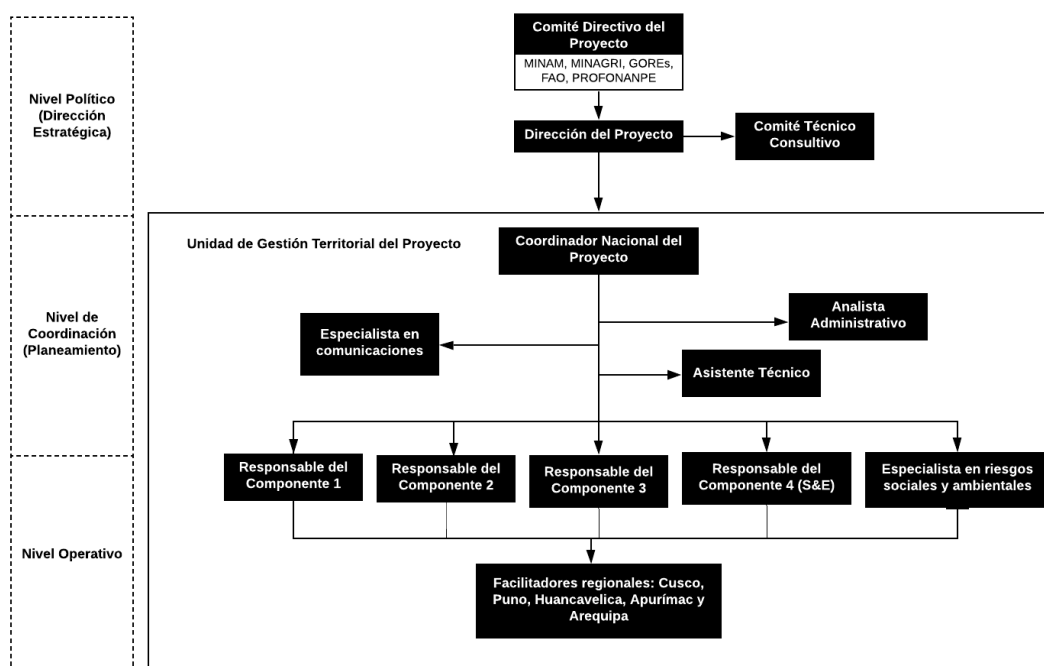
Nivel Político (Dirección Estratégica)

Nivel de Coordinación (Planeamiento)

Nivel Operativo

Comité Directivo del Proyecto

MINAM, MINAGRI, GOREs, FAO, PROFONANPE

Dirección del Proyecto

Comité Técnico Consultivo

Unidad de Gestión Territorial del Proyecto

Coordinador Nacional del Proyecto

Especialista en comunicaciones

Analista Administrativo

Asistente Técnico

Responsable del Componente 1

Responsable del Componente 2

Responsable del Componente 3

Responsable del Componente 4 (S&E)

Especialista en riesgos sociales y ambientales

Facilitadores regionales: Cusco, Puno, Huancavelica, Apurímac y Arequipa